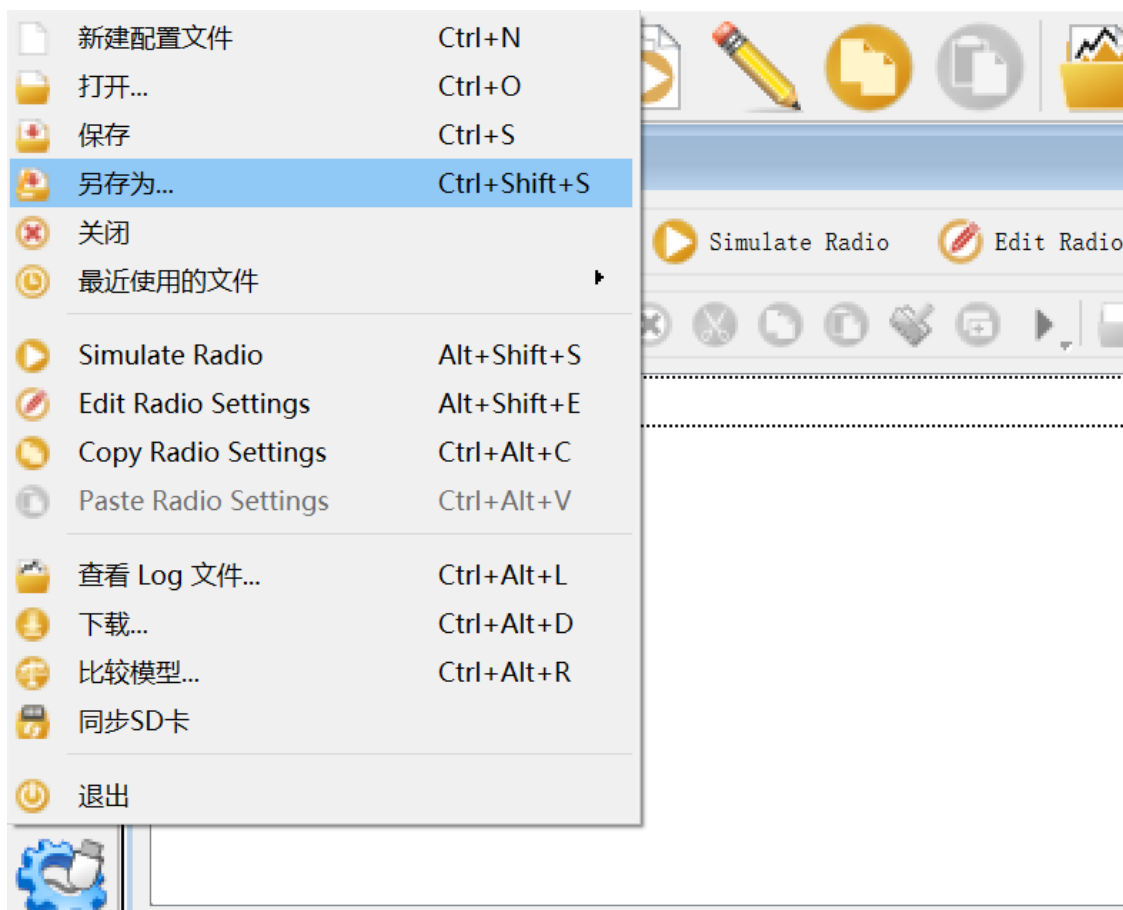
新建配置文件 Ctrl+N
打开... Ctrl+O
保存 Ctrl+S
另存为... Ctrl+Shift+S
关闭
最近使用的文件

Simulate Radio Alt+Shift+S
Edit Radio Settings Alt+Shift+E
Copy Radio Settings Ctrl+Alt+C
Paste Radio Settings Ctrl+Alt+V

查看 Log 文件... Ctrl+Alt+L
下载... Ctrl+Alt+D
比较模型... Ctrl+Alt+R
同步SD卡

退出

Simulate Radio
Edit Radio